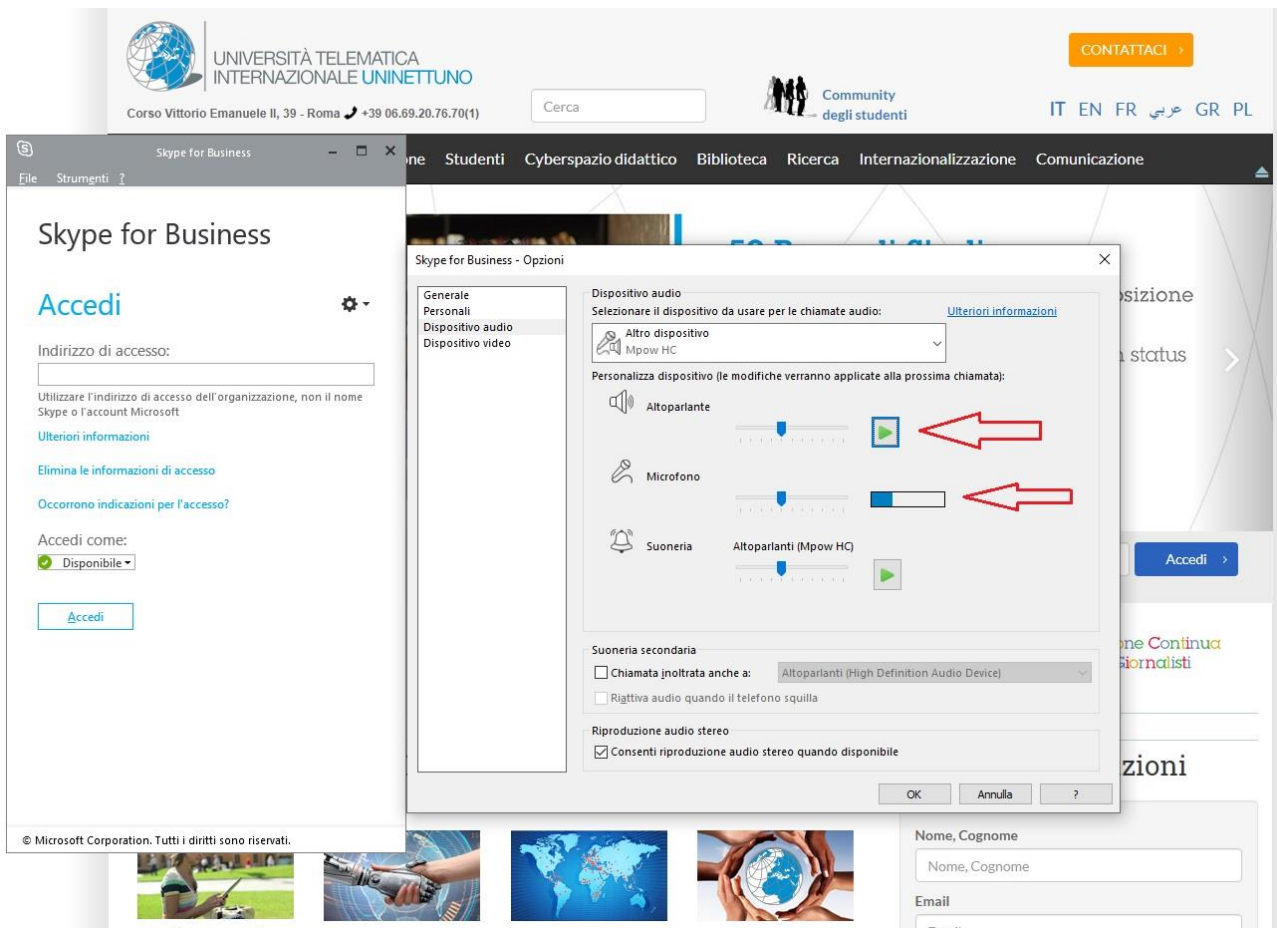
UNIVERSITÀ TELEMATICA INTERNAZIONALE UNINETTUNO

Corso Vittorio Emanuele II, 39 - Roma +39 06.69.20.76.70(1)

Cerca

Community degli studenti

CONTATTACI ›

IT EN FR عربي GR PL

ne Studenti Cyberspazio didattico Biblioteca Ricerca Internazionalizzazione Comunicazione

Skype for Business

File Strumenti ?

Skype for Business

Accedi

Indirizzo di accesso:

Utilizzare l'indirizzo di accesso dell'organizzazione, non il nome Skype o l'account Microsoft

Ulteriori informazioni

Elimina le informazioni di accesso

Occorrono indicazioni per l'accesso?

Accedi come:

Disponibile

Accedi

© Microsoft Corporation. Tutti i diritti sono riservati.

Skype for Business - Opzioni

Generale
Personali
Dispositivo audio
Dispositivo video

Dispositivo audio

Selezionare il dispositivo da usare per le chiamate audio:

Ulteriori informazioni

Altro dispositivo
Mpow HC

Personalizza dispositivo (le modifiche verranno applicate alla prossima chiamata):

Altoparlante

Microfono

Suoneria

Altoparlanti (Mpow HC)

Suoneria secondaria

Chiamata inoltrata anche a:

Altoparlanti (High Definition Audio Device)

Riattiva audio quando il telefono squilla

Riproduzione audio stereo

Consenti riproduzione audio stereo quando disponibile

OK Annulla ?

osizione

status

Accedi ›

ne Continua
Giornalisti

zioni

Nome, Cognome

Nome, Cognome

Email